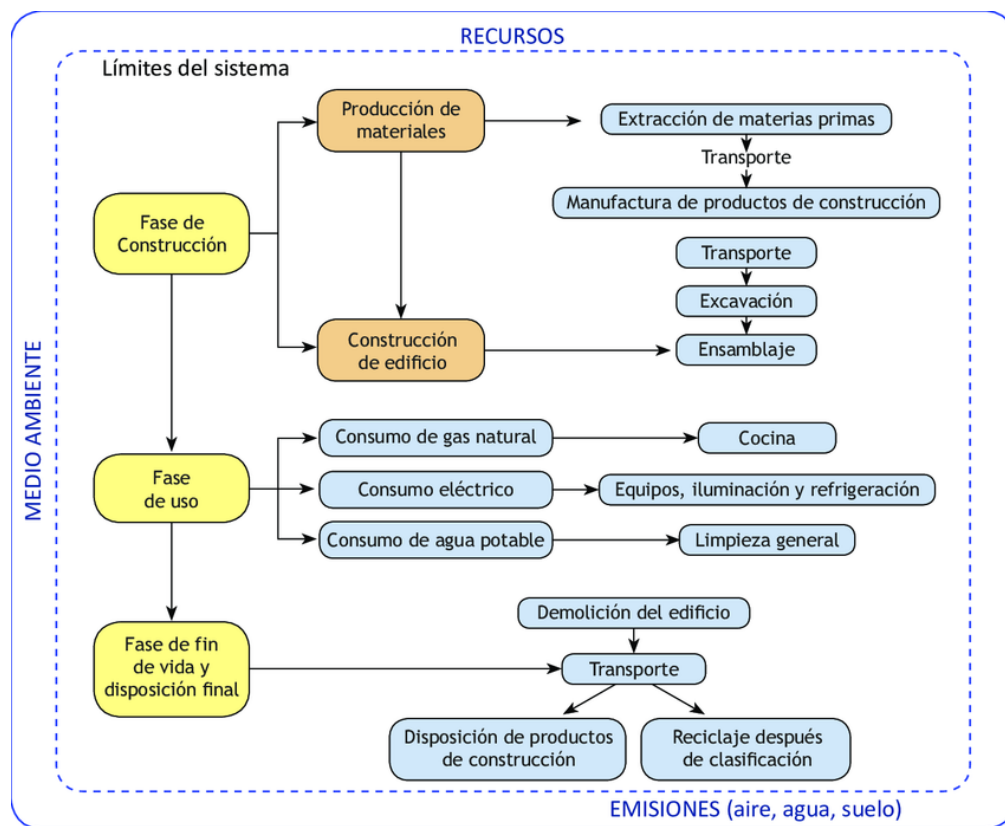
RECURSOS

Límites del sistema

MEDIO AMBIENTE

Fase de Construcción

Producción de materiales

Extracción de materias primas

Transporte

Manufactura de productos de construcción

Transporte

Excavación

Construcción de edificio

Ensamblaje

Fase de uso

Consumo de gas natural

Cocina

Consumo eléctrico

Equipos, iluminación y refrigeración

Consumo de agua potable

Limpieza general

Fase de fin de vida y disposición final

Demolición del edificio

Transporte

Disposición de productos de construcción

Reciclaje después de clasificación

EMISIONES (aire, agua, suelo)